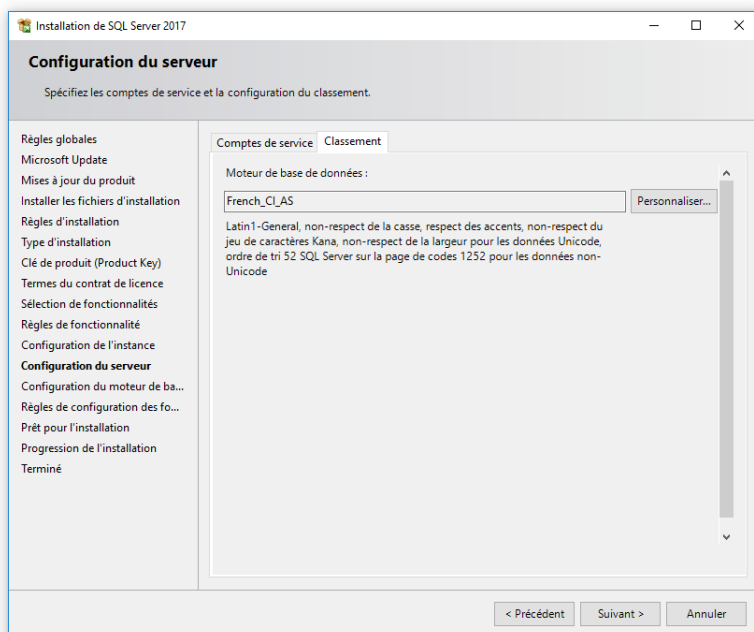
Installation de SQL Server 2017

Configuration du serveur

Spécifiez les comptes de service et la configuration du classement.

Règles globales
Microsoft Update
Mises à jour du produit
Installer les fichiers d'installation
Règles d'installation
Type d'installation
Clé de produit (Product Key)
Termes du contrat de licence
Sélection de fonctionnalités
Règles de fonctionnalité
Configuration de l'instance
Configuration du serveur
Configuration du moteur de ba...
Règles de configuration des fo...
Prêt pour l'installation
Progression de l'installation
Terminé

Comptes de service
Classement

Moteur de base de données :

French_CI_AS

Personnaliser...

Latin1-General, non-respect de la casse, respect des accents, non-respect du jeu de caractères Kana, non-respect de la largeur pour les données Unicode, ordre de tri 52 SQL Server sur la page de codes 1252 pour les données non-Unicode

< Précédent
Suivant >
Annuler